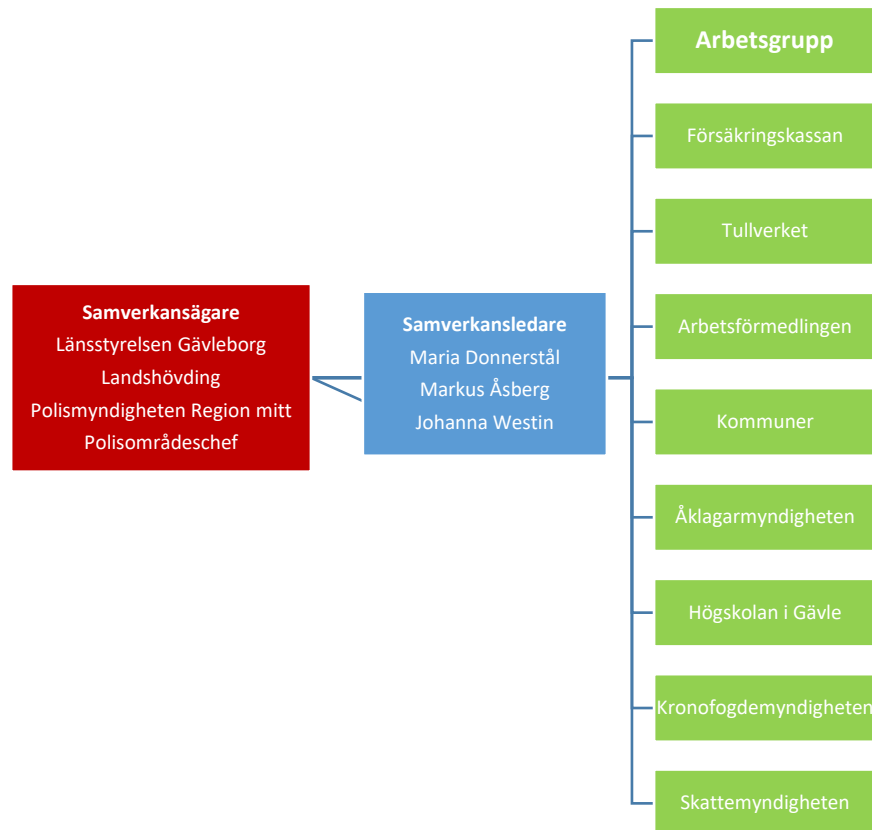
Samverkansägare
Länsstyrelsen Gävleborg
Landshövding
Polismyndigheten Region mitt
Polisområdeschef

Samverkansledare
Maria Donnerstål
Markus Åsberg
Johanna Westin

Arbetsgrupp

Försäkringskassan

Tullverket

Arbetsförmedlingen

Kommuner

Åklagarmyndigheten

Högskolan i Gävle

Kronofogdemyndigheten

Skattemyndigheten